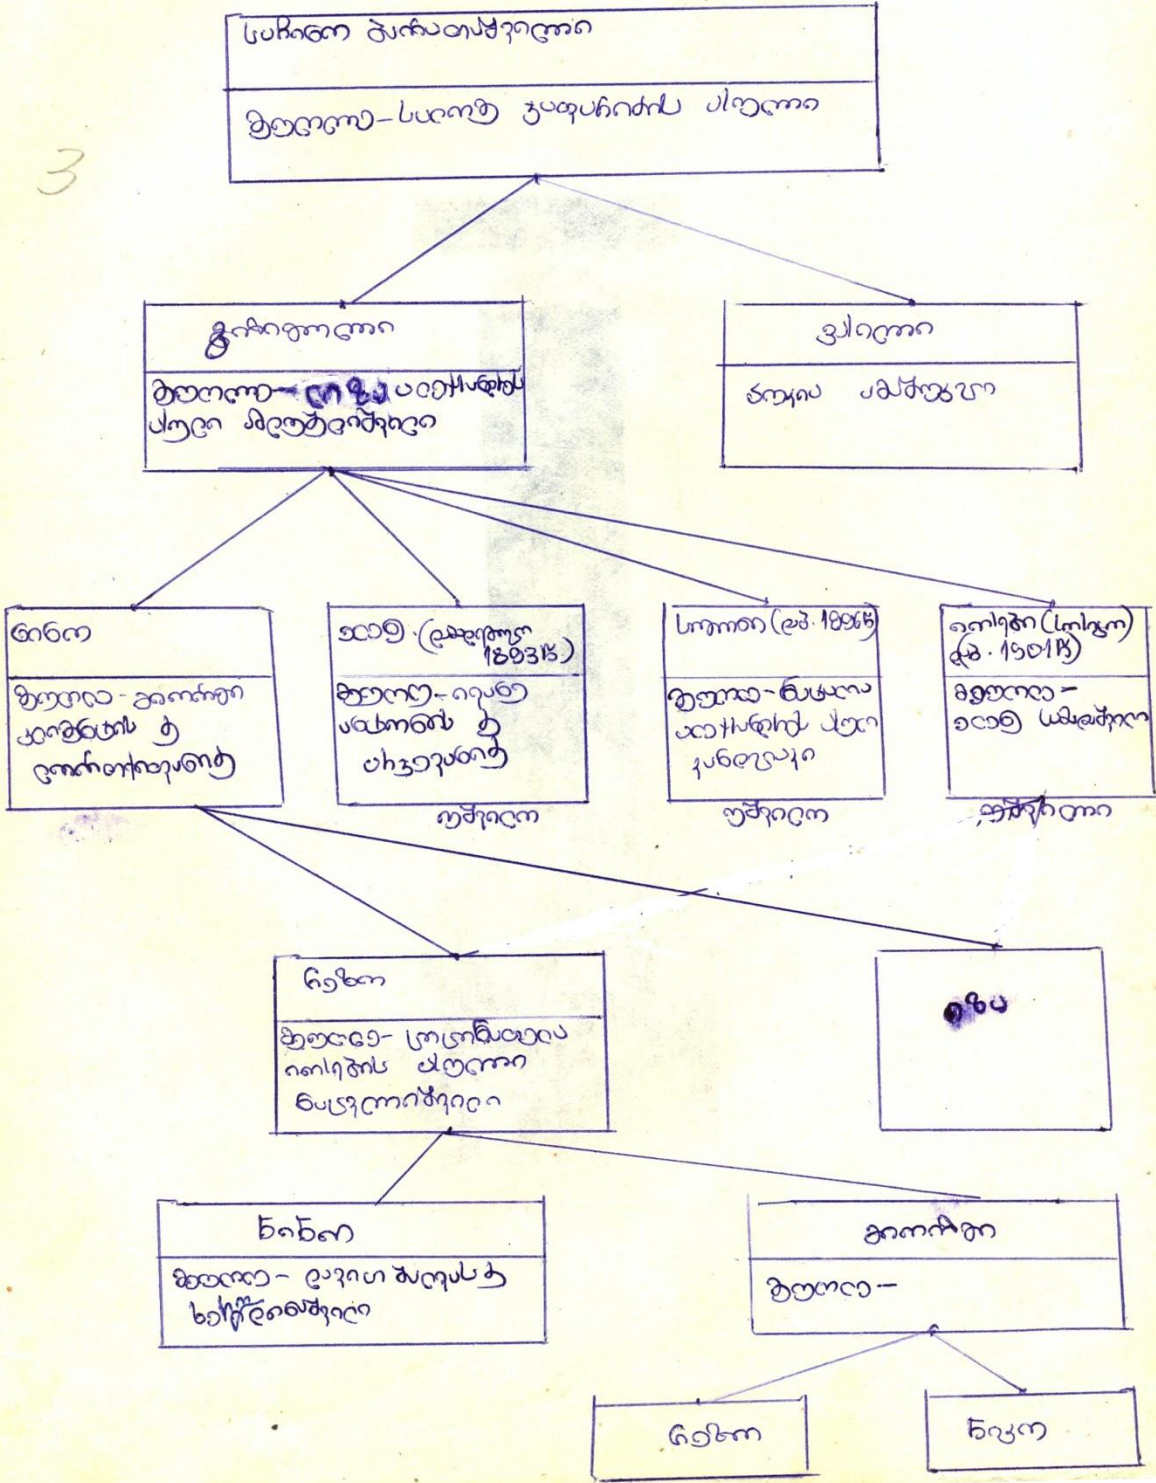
სახლი მიხეილიშვილები

მამიდა-სალომე ჯაფარიძის ძმები

3

ვახტანგი

მამიდა-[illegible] სალომეს ძმის მეუღლე

ქეთევანი

ძალიან სამწუხაროა

ანნა

მამიდა-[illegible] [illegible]

ელენე (დაბ. 1893წ)

მამიდა-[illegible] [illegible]

ოჯახი

სოფიო (დაბ. 1896წ)

მამიდა-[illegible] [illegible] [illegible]

ოჯახი

ნიკო (სიკო) (დაბ. 1901წ)

მამიდა-ელენე სამშობლო

ოჯახი

ნუგზარი

მამიდა-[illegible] ნიკოს ძმები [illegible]

ნანა

ნინო

მამიდა-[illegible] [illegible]

ბიჭები

მამიდა-

ნინო

ნიკო